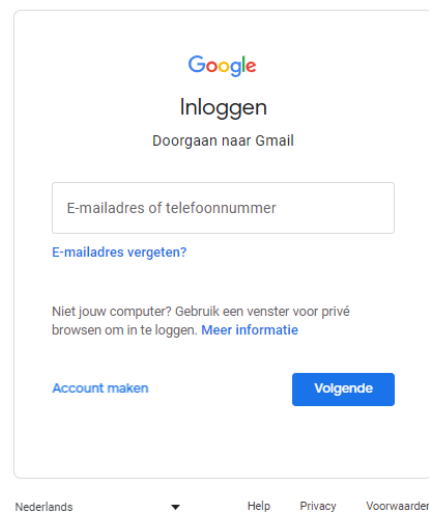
Google

Inloggen

Doorgaan naar Gmail

E-mailadres of telefoonnummer

E-mailadres vergeten?

Niet jouw computer? Gebruik een venster voor privé browsen om in te loggen. Meer informatie

Account maken

Volgende

Nederlands

Help Privacy Voorwaarder